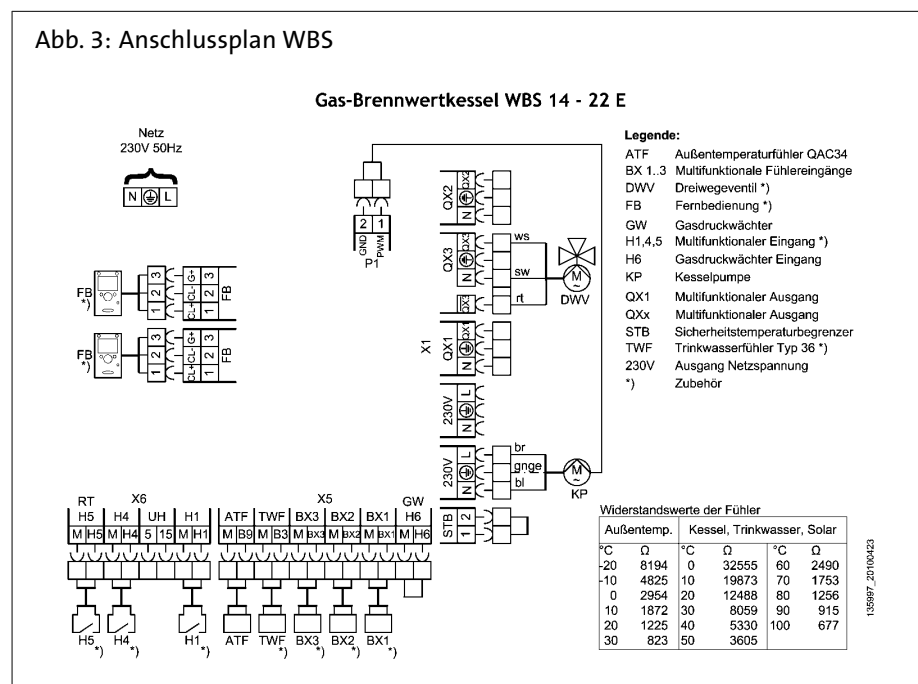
Abb. 3: Anschlussplan WBS

Gas-Brennwertkessel WBS 14 - 22 E

Netz
230V 50Hz

N ⏚ L

Legende:

ATF Außentemperaturfühler QAC34
BX 1..3 Multifunktionale Fühlereingänge
DWV Dreiwegeventil *)
FB Fernbedienung *)
GW Gasdruckwächter
H1,4,5 Multifunktionaler Eingang *)
H6 Gasdruckwächter Eingang
KP Kesselpumpe
QX1 Multifunktionaler Ausgang
QXx Multifunktionaler Ausgang
STB Sicherheitstemperaturbegrenzer
TWF Trinkwasserfühler Typ 36 *)
230V Ausgang Netzspannung
*) Zubehör

2 1
GND PWM
P1

QX2 N ⏚ QX2
QX3 N ⏚ QX3
ws
sw
rt
QX3
M
DWV
QX1 N ⏚ QX1
X1
230V N ⏚ L
br
gnge
bl
230V N ⏚ L
M
KP

FB *)
1 2 3
CL+ CL- G+
1 2 3
FB

FB *)
1 2 3
CL+ CL- G+
1 2 3
FB

RT X6
H5 H4 UH H1
M H5 M H4 5 15 M H1

X5 GW
ATF TWF BX3 BX2 BX1 H6
M B9 M B3 M BX3 M BX2 M BX1 M H6

STB 1 2

H5 *) H4 *) H1 *) ATF TWF *) BX3 *) BX2 *) BX1 *)

Widerstandswerte der Fühler

| Außentemp. | | Kessel, Trinkwasser, Solar | | | |
|---|---|---|---|---|---|
| °C | Ω | °C | Ω | °C | Ω |
| -20 | 8194 | 0 | 32555 | 60 | 2490 |
| -10 | 4825 | 10 | 19873 | 70 | 1753 |
| 0 | 2954 | 20 | 12488 | 80 | 1256 |
| 10 | 1872 | 30 | 8059 | 90 | 915 |
| 20 | 1225 | 40 | 5330 | 100 | 677 |
| 30 | 823 | 50 | 3605 | | |

135997_20100423